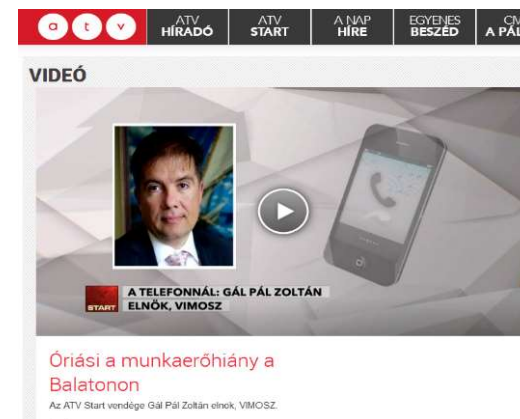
a t v

ATV HÍRADÓ

ATV START

A NAP HÍRE

EGYENES BESZÉD

CM A PÁL

VIDEÓ

START

A TELEFONNÁL: GÁL PÁL ZOLTÁN ELNÖK, VIMOSZ

Óriási a munkaerőhiány a Balatonon

Az ATV Start vendége Gál Pál Zoltán elnok, VIMOSZ.